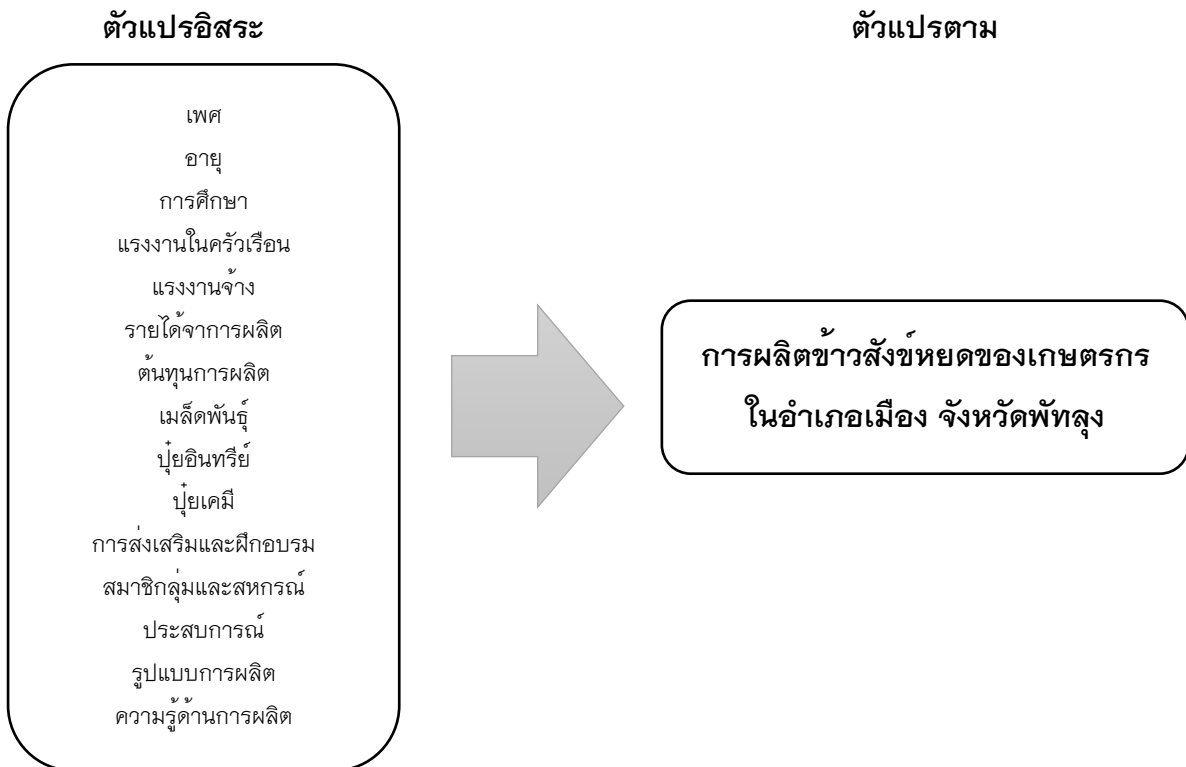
ตัวแปรอิสระ

ตัวแปรตาม

เพศ
อายุ
การศึกษา
แรงงานในครัวเรือน
แรงงานจ้าง
รายได้จาการผลิต
ต้นทุนการผลิต
เมล็ดพันธุ์
ปุ๋ยอินทรีย์
ปุ๋ยเคมี
การส่งเสริมและฝึกอบรม
สมาชิกลุ่มและสหกรณ์
ประสบการณ์
รูปแบบการผลิต
ความรู้ด้านการผลิต

การผลิตข้าวสังข์หยดของเกษตรกร ในอำเภอเมือง จังหวัดพัทลุง